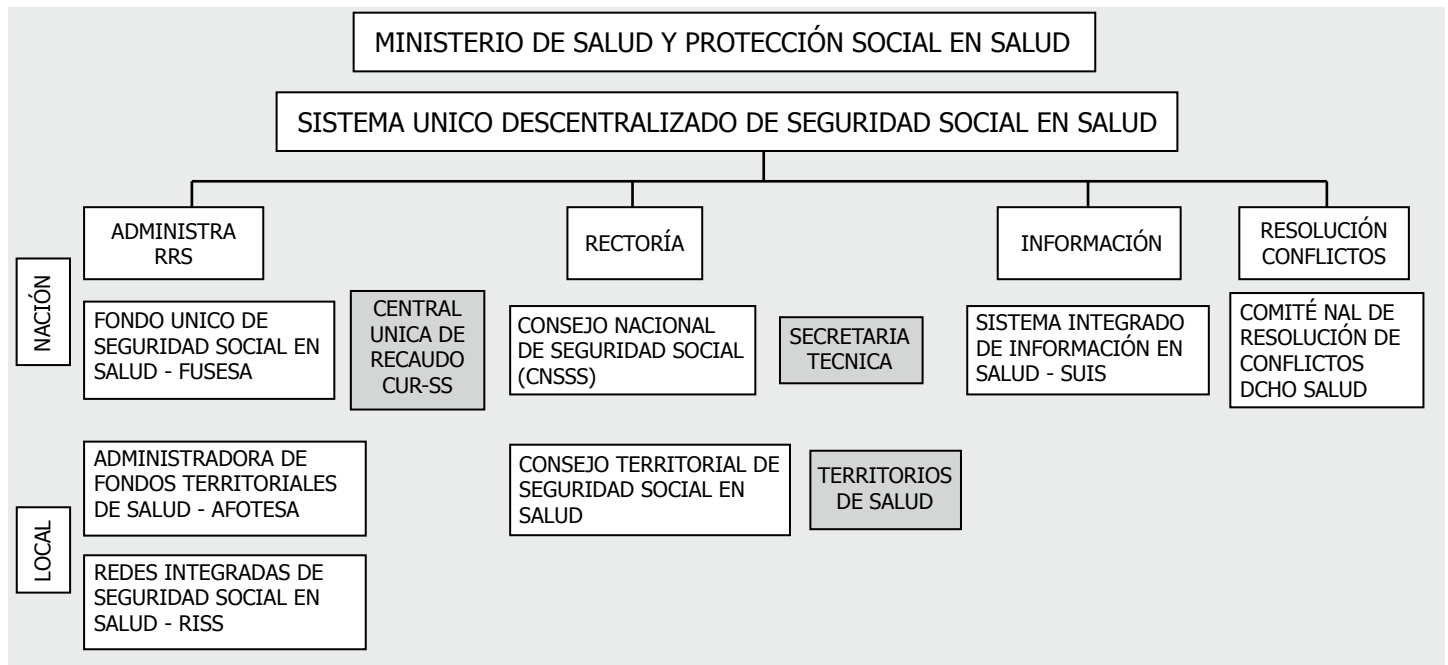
MINISTERIO DE SALUD Y PROTECCIÓN SOCIAL EN SALUD

SISTEMA UNICO DESCENTRALIZADO DE SEGURIDAD SOCIAL EN SALUD

ADMINISTRA RRS

RECTORÍA

INFORMACIÓN

RESOLUCIÓN CONFLICTOS

NACIÓN

FONDO UNICO DE SEGURIDAD SOCIAL EN SALUD - FUSESA

CENTRAL UNICA DE RECAUDO CUR-SS

CONSEJO NACIONAL DE SEGURIDAD SOCIAL (CNSSS)

SECRETARIA TECNICA

SISTEMA INTEGRADO DE INFORMACIÓN EN SALUD - SUIS

COMITÉ NAL DE RESOLUCIÓN DE CONFLICTOS DCHO SALUD

LOCAL

ADMINISTRADORA DE FONDOS TERRITORIALES DE SALUD - AFOTESA

CONSEJO TERRITORIAL DE SEGURIDAD SOCIAL EN SALUD

TERRITORIOS DE SALUD

REDES INTEGRADAS DE SEGURIDAD SOCIAL EN SALUD - RISS